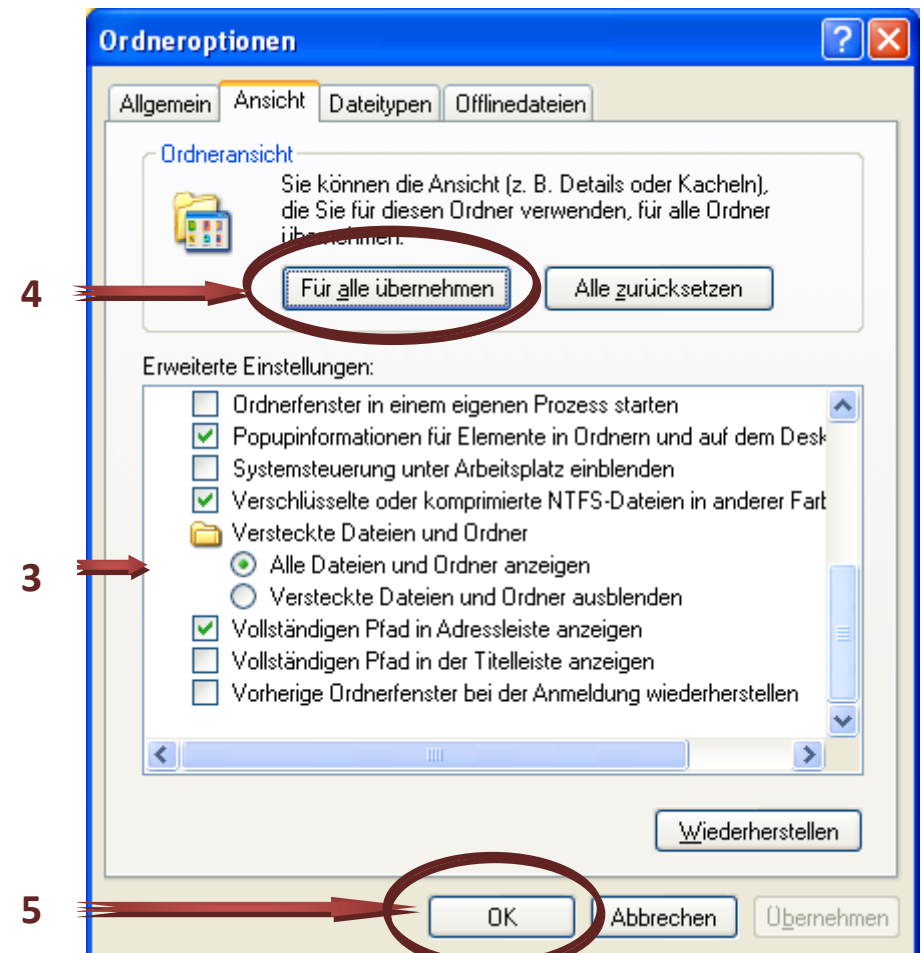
Ordneroptionen

Allgemein | Ansicht | Dateitypen | Offlinedateien

Ordneransicht

Sie können die Ansicht (z. B. Details oder Kacheln), die Sie für diesen Ordner verwenden, für alle Ordner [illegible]

Für alle übernehmen

Alle zurücksetzen

4

Erweiterte Einstellungen:

Ordnerfenster in einem eigenen Prozess starten

Popupinformationen für Elemente in Ordnern und auf dem Desk

Systemsteuerung unter Arbeitsplatz einblenden

Verschlüsselte oder komprimierte NTFS-Dateien in anderer Farb

Versteckte Dateien und Ordner

Alle Dateien und Ordner anzeigen

Versteckte Dateien und Ordner ausblenden

Vollständigen Pfad in Adressleiste anzeigen

Vollständigen Pfad in der Titelleiste anzeigen

Vorherige Ordnerfenster bei der Anmeldung wiederherstellen

3

Wiederherstellen

5

OK

Abbrechen

Übernehmen